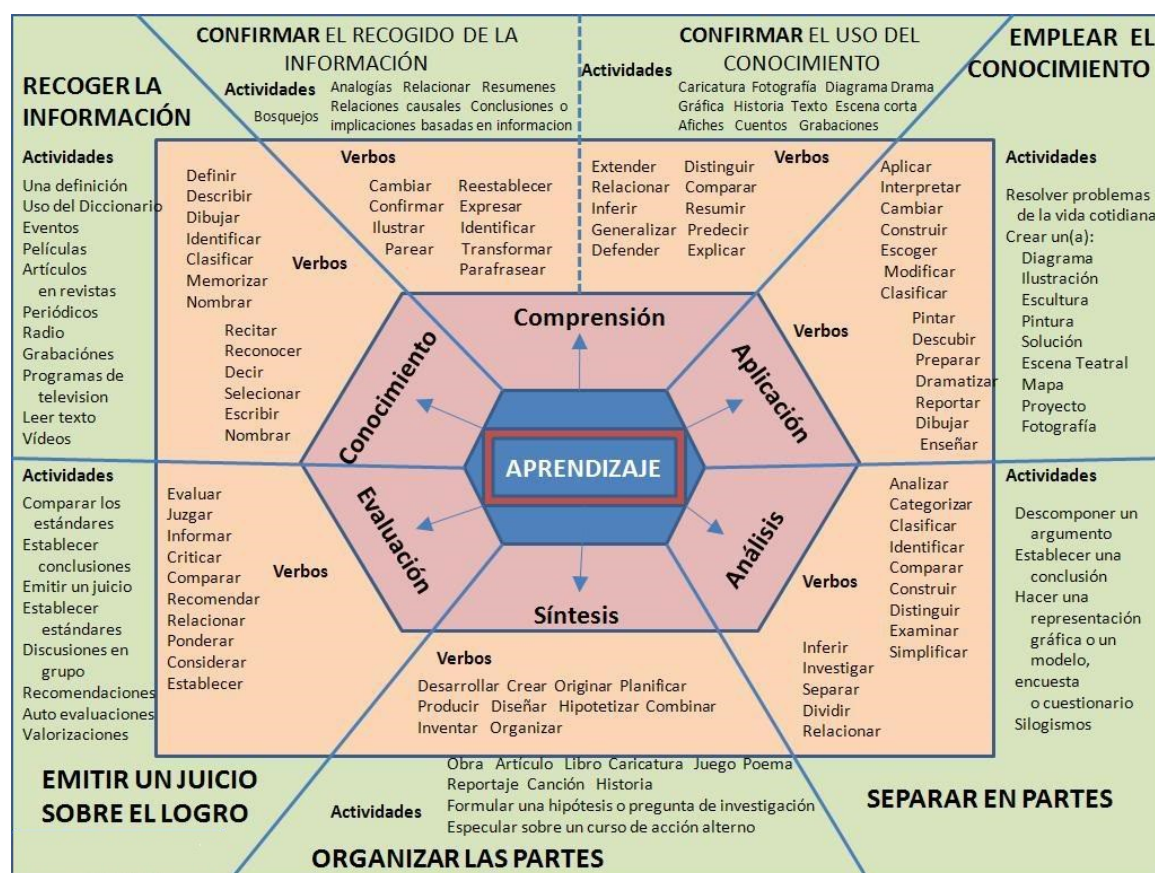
RECOGER LA INFORMACIÓN

Actividades
Una definición
Uso del Diccionario
Eventos
Películas
Artículos en revistas
Periódicos
Radio
Grabaciónes
Programas de television
Leer texto
Vídeos

CONFIRMAR EL RECOGIDO DE LA INFORMACIÓN

Actividades
Bosquejos
Analogías Relacionar Resumenes
Relaciones causales Conclusiones o implicaciones basadas en informacion

CONFIRMAR EL USO DEL CONOCIMIENTO

Actividades
Caricatura Fotografía Diagrama Drama
Gráfica Historia Texto Escena corta
Afiches Cuentos Grabaciones

EMPLEAR EL CONOCIMIENTO

Actividades
Resolver problemas de la vida cotidiana
Crear un(a):
Diagrama
Ilustración
Escultura
Pintura
Solución
Escena Teatral
Mapa
Proyecto
Fotografía

Verbos
Definir
Describir
Dibujar
Identificar
Clasificar
Memorizar
Nombrar
Recitar
Reconocer
Decir
Selecionar
Escribir
Nombrar

Verbos
Cambiar
Confirmar
Ilustrar
Parear
Reestablecer
Expresar
Identificar
Transformar
Parafrasear

Extender
Relacionar
Inferir
Generalizar
Defender
Distinguir
Comparar
Resumir
Predecir
Explicar

Verbos
Aplicar
Interpretar
Cambiar
Construir
Escoger
Modificar
Clasificar
Pintar
Descubir
Preparar
Dramatizar
Reportar
Dibujar
Enseñar

Conocimiento
Comprensión
Aplicación
APRENDIZAJE
Evaluación
Síntesis
Análisis

Actividades
Comparar los estándares
Establecer conclusiones
Emitir un juicio
Establecer estándares
Discusiones en grupo
Recomendaciones
Auto evaluaciones
Valorizaciones

Evaluar
Juzgar
Informar
Criticar
Comparar
Recomendar
Relacionar
Ponderar
Considerar
Establecer

Verbos

Verbos
Desarrollar Crear Originar Planificar
Producir Diseñar Hipotetizar Combinar
Inventar Organizar

Analizar
Categorizar
Clasificar
Identificar
Comparar
Construir
Distinguir
Examinar
Simplificar

Verbos
Inferir
Investigar
Separar
Dividir
Relacionar

Actividades
Descomponer un argumento
Establecer una conclusión
Hacer una representación gráfica o un modelo,
encuesta o cuestionario
Silogismos

EMITIR UN JUICIO SOBRE EL LOGRO

Actividades
Obra Artículo Libro Caricatura Juego Poema
Reportaje Canción Historia
Formular una hipótesis o pregunta de investigación
Especular sobre un curso de acción alterno

SEPARAR EN PARTES

ORGANIZAR LAS PARTES